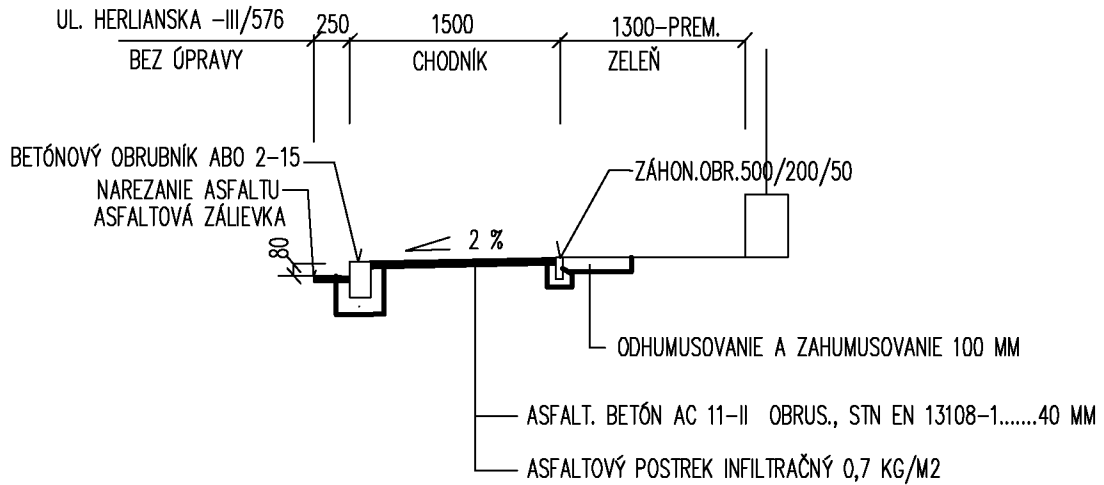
UL. HERLIANSKA –III/576
BEZ ÚPRAVY

250

1500
CHODNÍK

1300–PREM.
ZELEŇ

BETÓNOVÝ OBRUBNÍK ABO 2–15
NAREZANIE ASFALTU
ASFALTOVÁ ZÁLIEVKA

ZÁHON.OBR.500/200/50

80

2 %

ODHUMUSOVANIE A ZAHUMUSOVANIE 100 MM

ASFALT. BETÓN AC 11–II OBRUS., STN EN 13108–1.......40 MM

ASFALTOVÝ POSTREK INFILTRAČNÝ 0,7 KG/M2